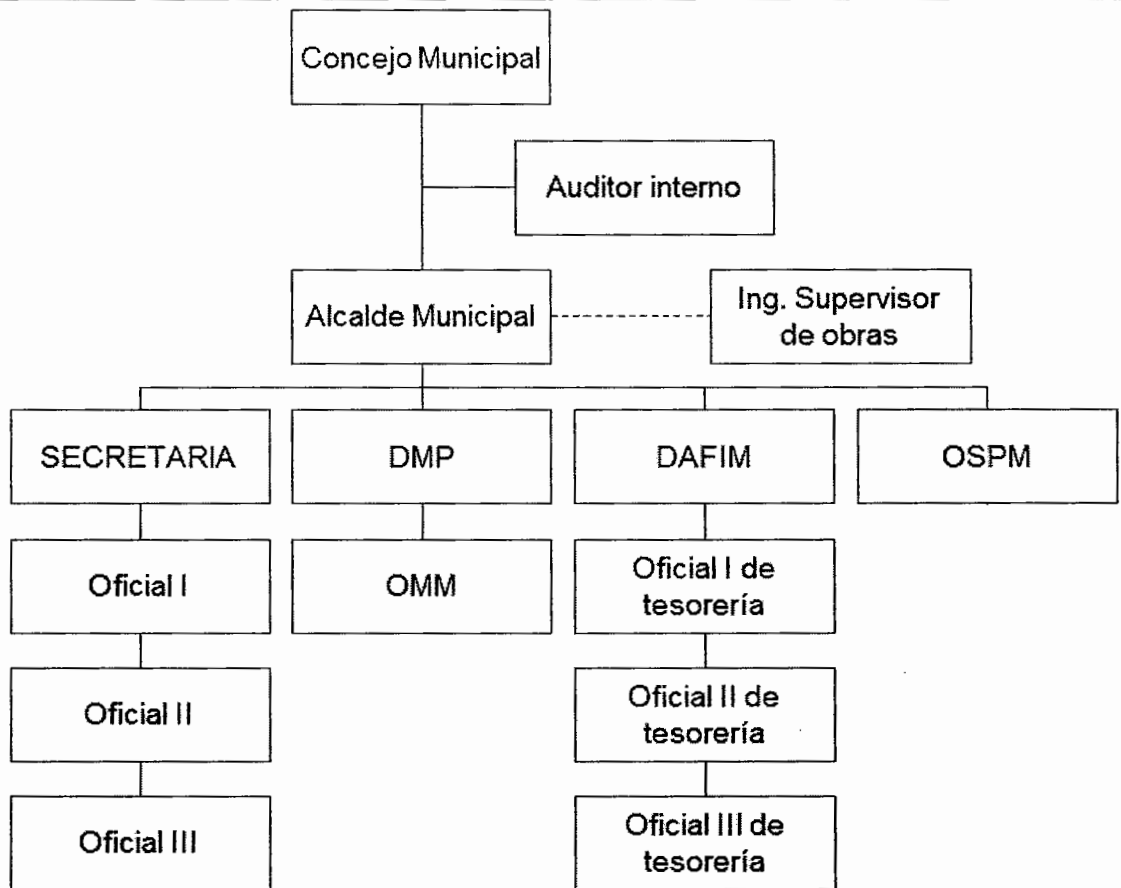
Concejo Municipal

Auditor interno

Alcalde Municipal

Ing. Supervisor de obras

SECRETARIA

DMP

DAFIM

OSPM

Oficial I

OMM

Oficial I de tesorería

Oficial II

Oficial II de tesorería

Oficial III

Oficial III de tesorería